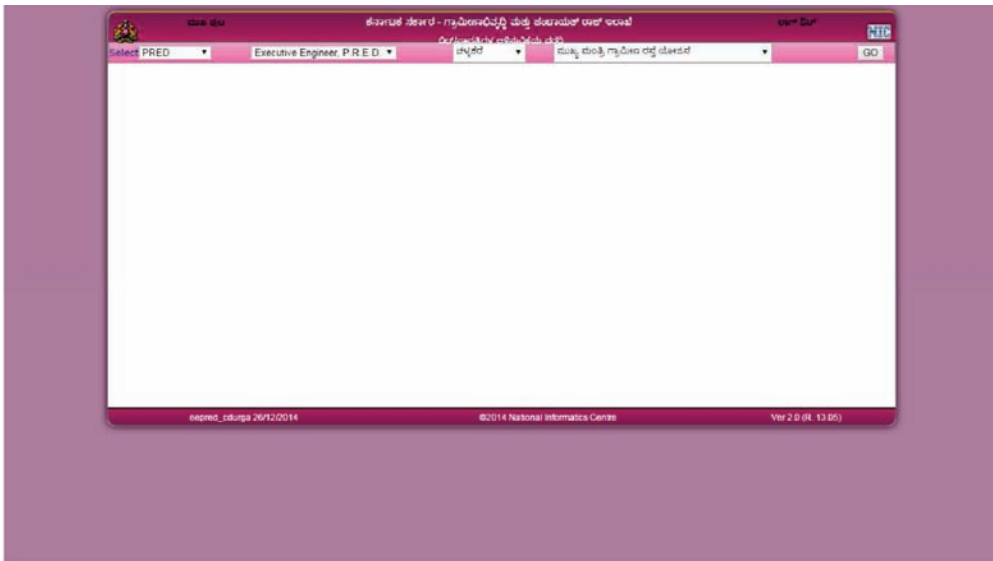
ಮುಖ ಪುಟ

ಕರ್ನಾಟಕ ಸರ್ಕಾರ - ಗ್ರಾಮೀಣಾಭಿವೃದ್ಧಿ ಮತ್ತು ಪಂಚಾಯತ್ ರಾಜ್ ಇಲಾಖೆ

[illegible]

ಲಾಗ್ ಔಟ್

NIC

Select PRED

Executive Engineer, P.R.E.D.

ಚಳ್ಳಕೆರೆ

ಮುಖ್ಯ ಮಂತ್ರಿ ಗ್ರಾಮೀಣ ರಸ್ತೆ ಯೋಜನೆ

GO

eepred_cdurga 26/12/2014

©2014 National Informatics Centre

Ver 2.0 (R. 13.05)